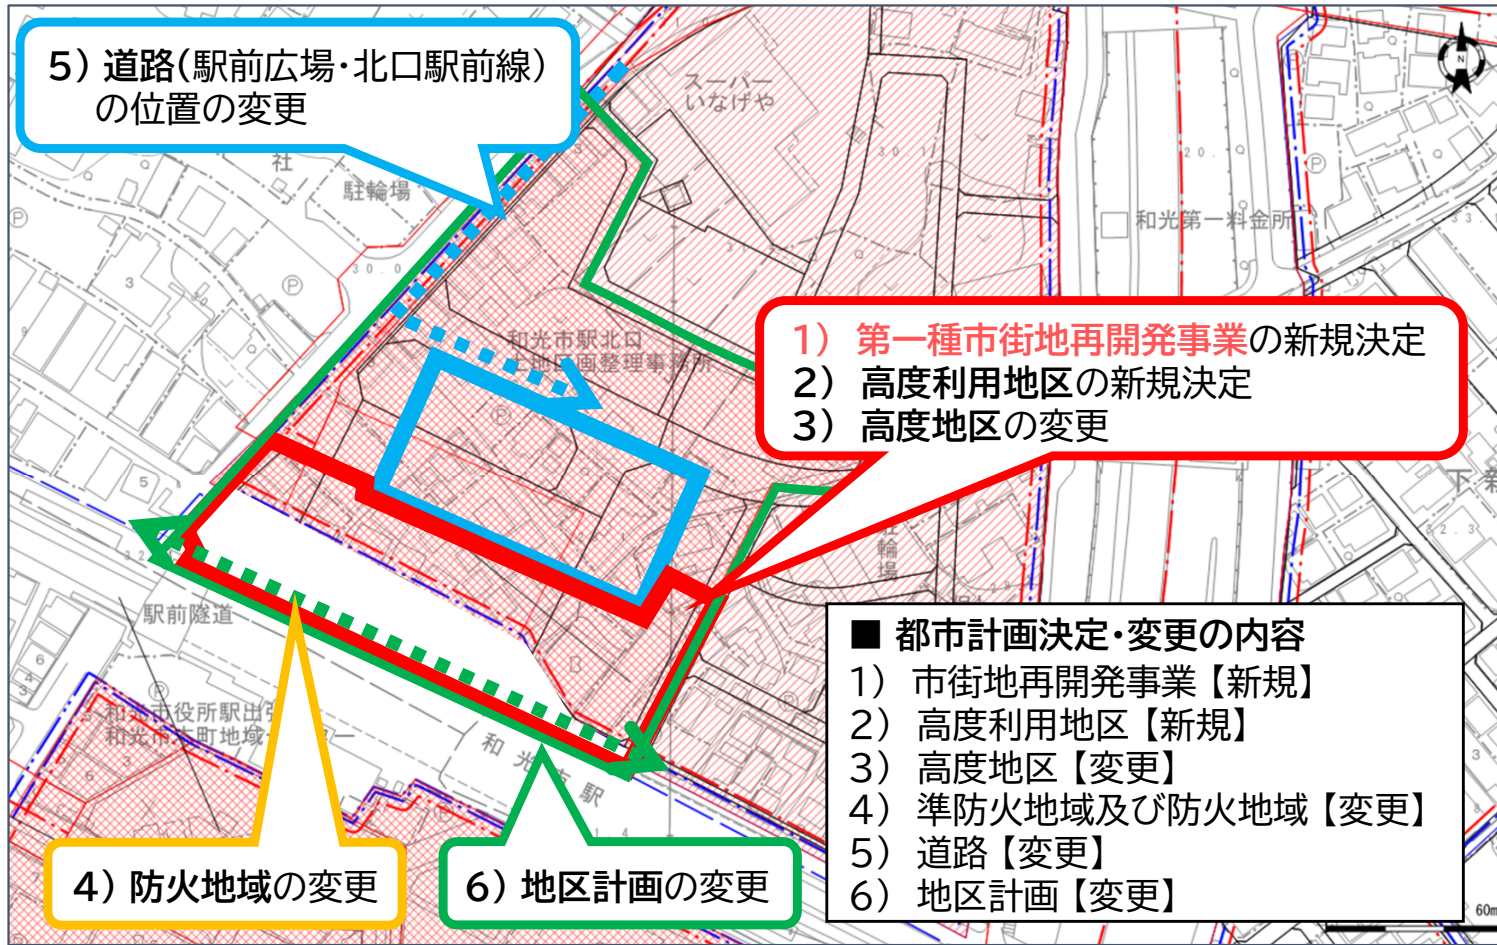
5）道路（駅前広場・北口駅前線）の位置の変更

1） 第一種市街地再開発事業の新規決定
2） 高度利用地区の新規決定
3） 高度地区の変更

■ 都市計画決定・変更の内容
1） 市街地再開発事業【新規】
2） 高度利用地区【新規】
3） 高度地区【変更】
4） 準防火地域及び防火地域【変更】
5） 道路【変更】
6） 地区計画【変更】

4）防火地域の変更

6）地区計画の変更

スーパー いなげや
社
駐輪場
和光第一料金所
和光市駅北口 土地区画整理事務所
駅前隧道
和光市役所駅出張所
和光市本町地域
和光市駅
輪場
30.0
20.0
3
5
6
60m